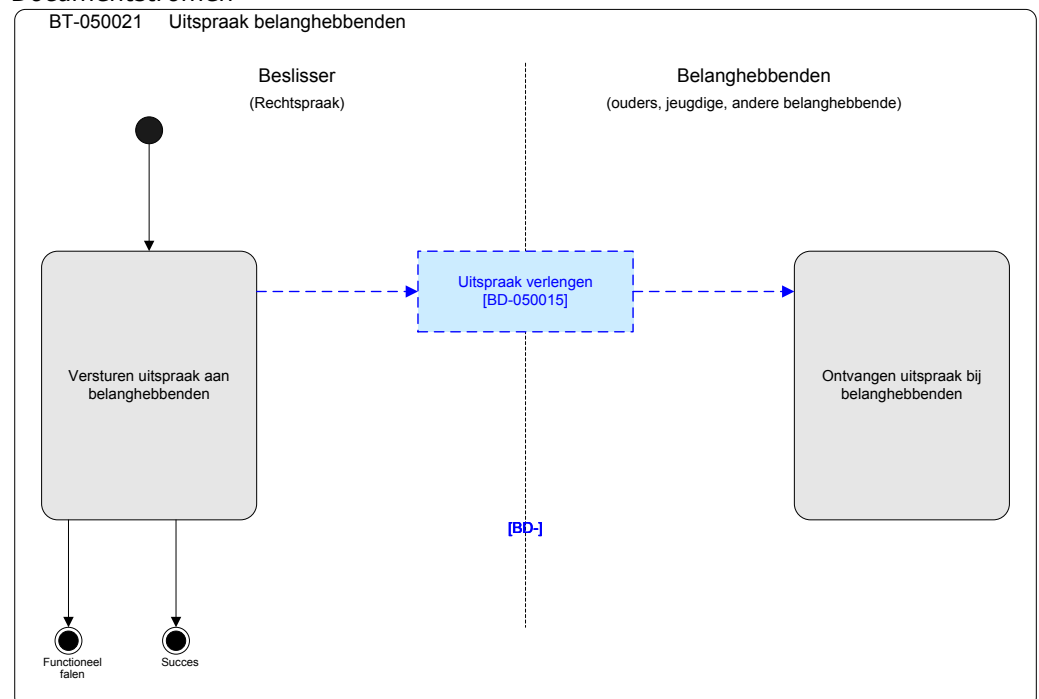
Documentstromen

BT-050021 Uitspraak belanghebbenden

Beslisser
(Rechtspraak)

Belanghebbenden
(ouders, jeugdige, andere belanghebbende)

Uitspraak verlengen
[BD-050015]

Versturen uitspraak aan belanghebbenden

Ontvangen uitspraak bij belanghebbenden

[BD-]

Functioneel falen

Succes